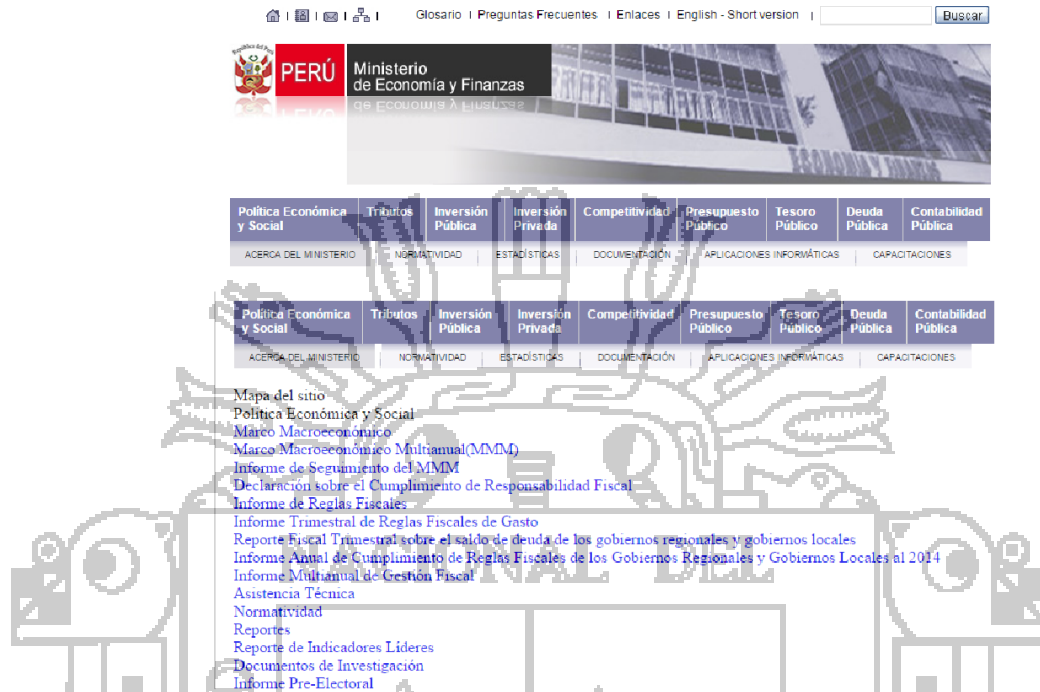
Glosario | Preguntas Frecuentes | Enlaces | English - Short version | Buscar

PERÚ Ministerio de Economía y Finanzas

Política Económica y Social | Tributos | Inversión Pública | Inversión Privada | Competitividad | Presupuesto Público | Tesoro Público | Deuda Pública | Contabilidad Pública

ACERCA DEL MINISTERIO | NORMATIVIDAD | ESTADÍSTICAS | DOCUMENTACIÓN | APLICACIONES INFORMÁTICAS | CAPACITACIONES

Política Económica y Social | Tributos | Inversión Pública | Inversión Privada | Competitividad | Presupuesto Público | Tesoro Público | Deuda Pública | Contabilidad Pública

ACERCA DEL MINISTERIO | NORMATIVIDAD | ESTADÍSTICAS | DOCUMENTACIÓN | APLICACIONES INFORMÁTICAS | CAPACITACIONES

Mapa del sitio
Política Económica y Social
Marco Macroeconómico
Marco Macroeconómico Multianual(MMM)
Informe de Seguimiento del MMM
Declaración sobre el Cumplimiento de Responsabilidad Fiscal
Informe de Reglas Fiscales
Informe Trimestral de Reglas Fiscales de Gasto
Reporte Fiscal Trimestral sobre el saldo de deuda de los gobiernos regionales y gobiernos locales
Informe Anual de Cumplimiento de Reglas Fiscales de los Gobiernos Regionales y Gobiernos Locales al 2014
Informe Multianual de Gestión Fiscal
Asistencia Técnica
Normatividad
Reportes
Reporte de Indicadores Lideres
Documentos de Investigación
Informe Pre-Electoral